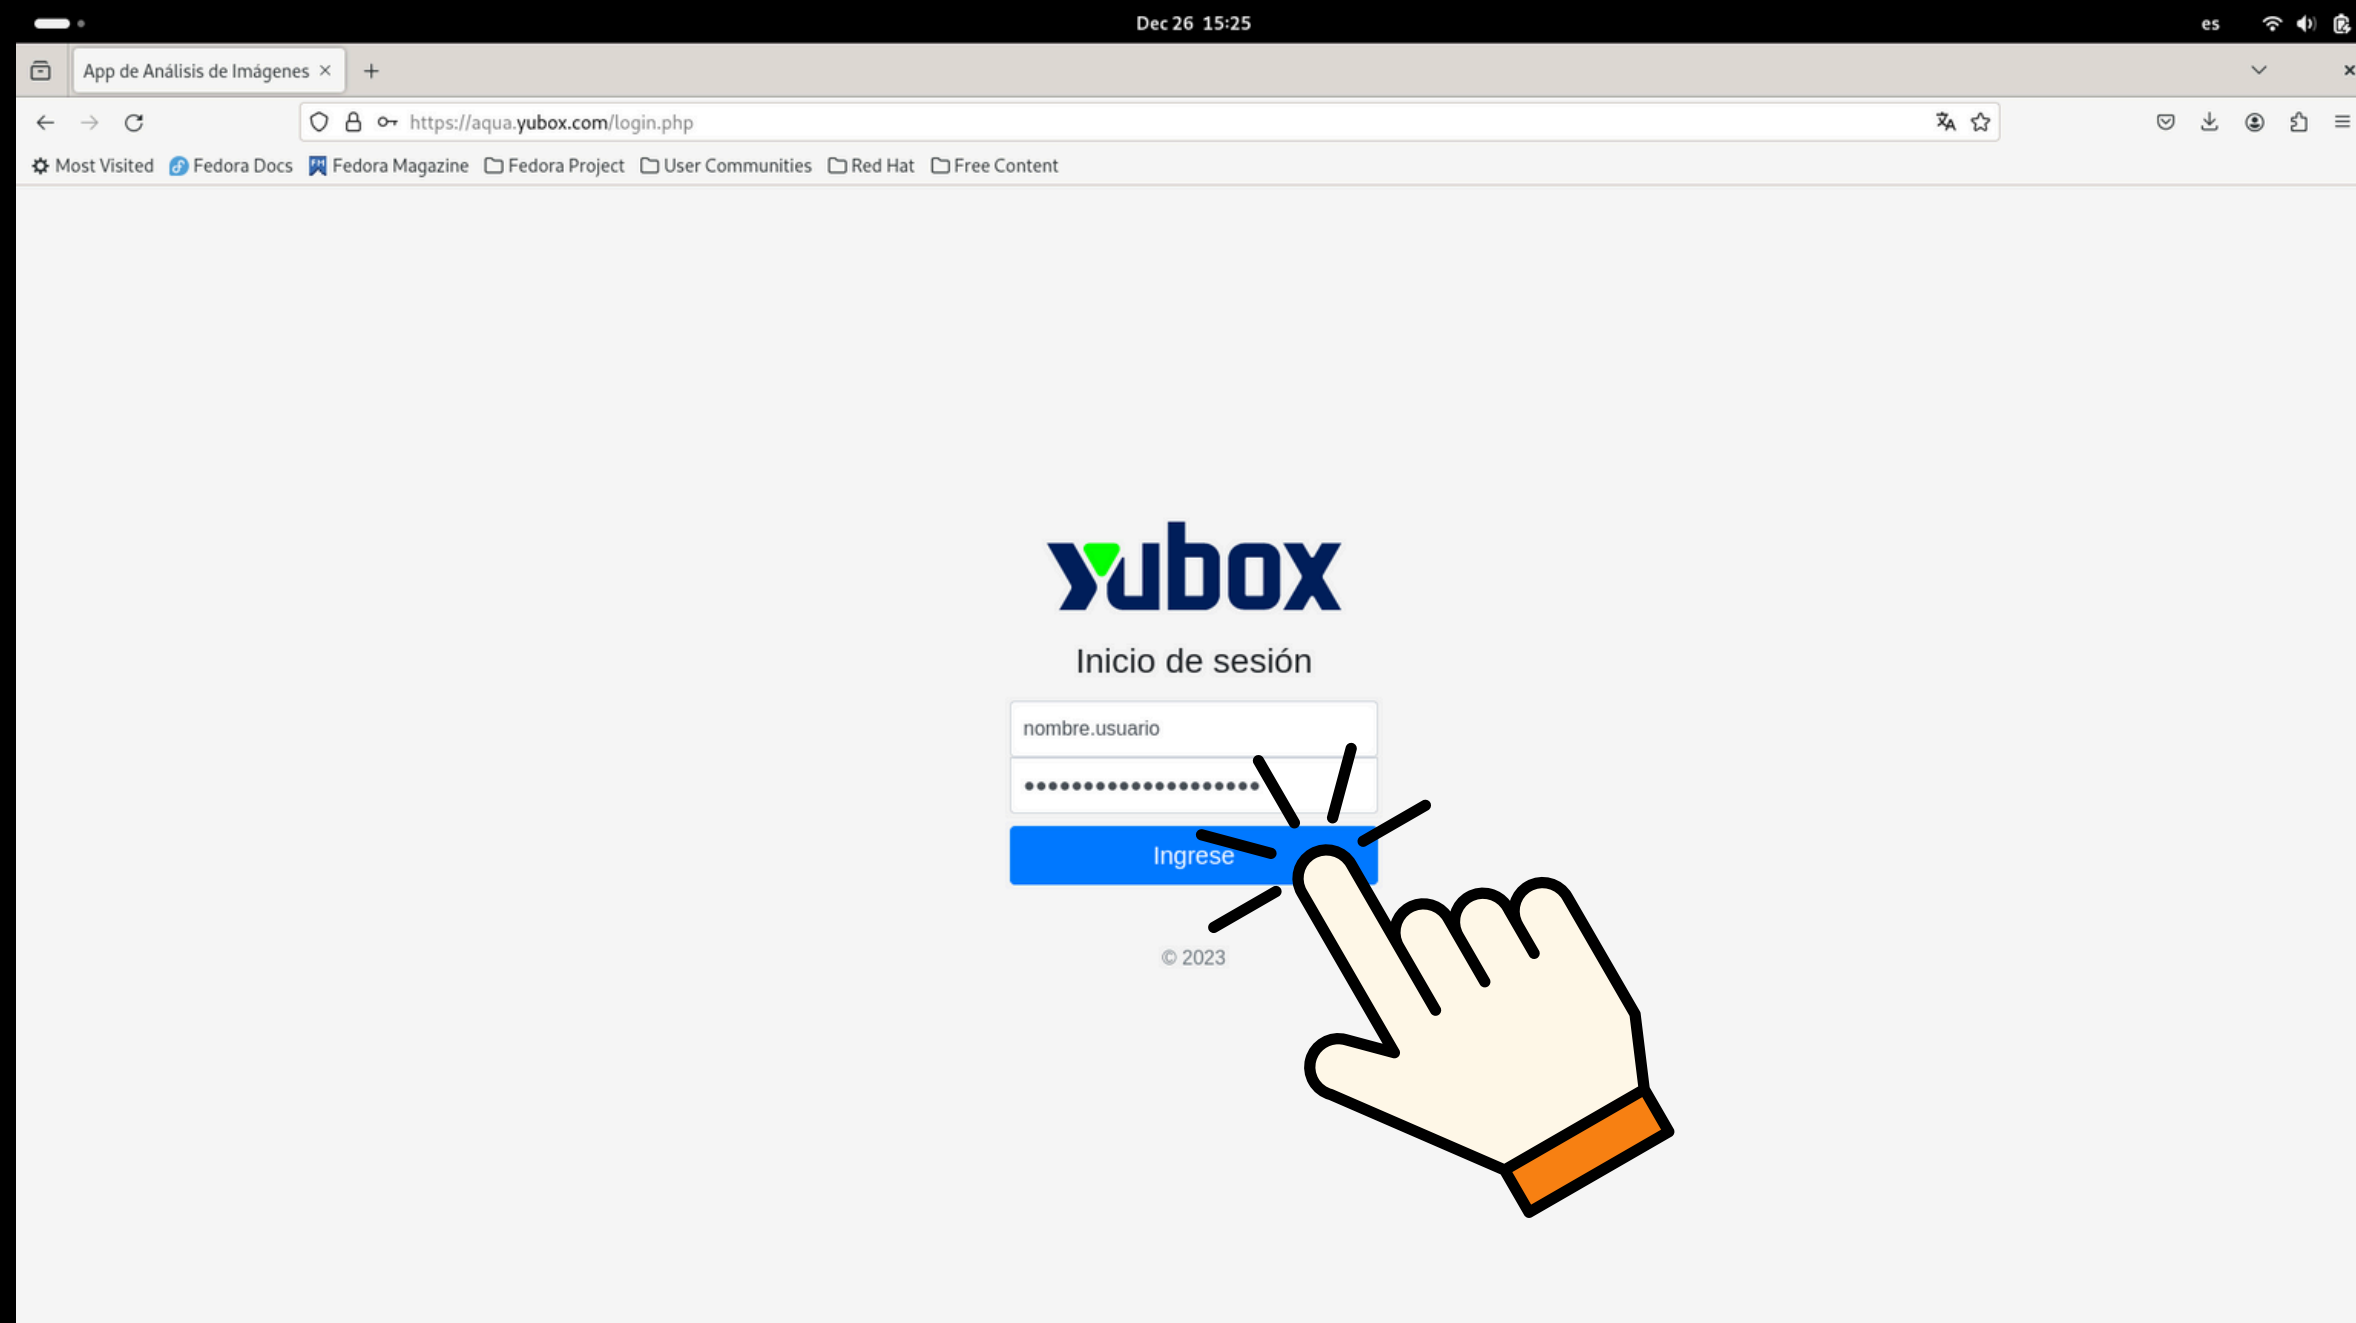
Dec 26 15:25

es

App de Análisis de Imágenes ×

+

https://aqua.yubox.com/login.php

Most Visited Fedora Docs Fedora Magazine Fedora Project User Communities Red Hat Free Content

yubox

Inicio de sesión

nombre.usuario

••••••••••••••••••••

Ingrese

© 2023